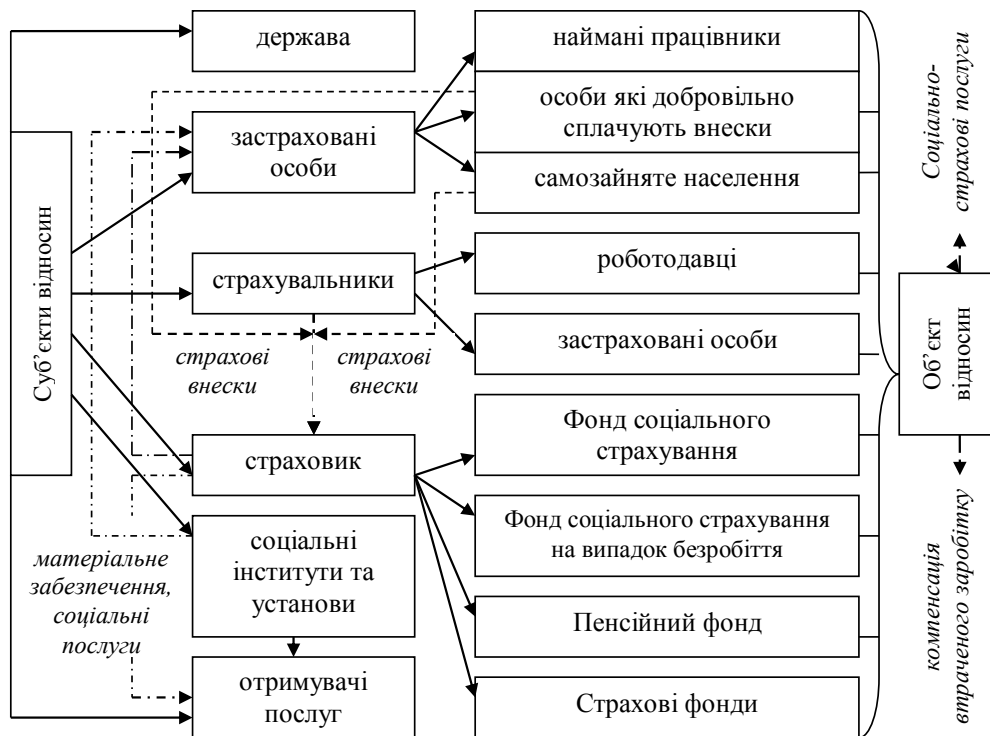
Суб'єкти відносин

держава

застраховані особи

страхувальники

страхові внески

страхові внески

страховик

соціальні інститути та установи

матеріальне забезпечення, соціальні послуги

отримувачі послуг

наймані працівники

особи які добровільно сплачують внески

самозайняте населення

роботодавці

застраховані особи

Фонд соціального страхування

Фонд соціального страхування на випадок безробіття

Пенсійний фонд

Страхові фонди

Соціально-страхові послуги

Об'єкт відносин

компенсація втраченого заробітку